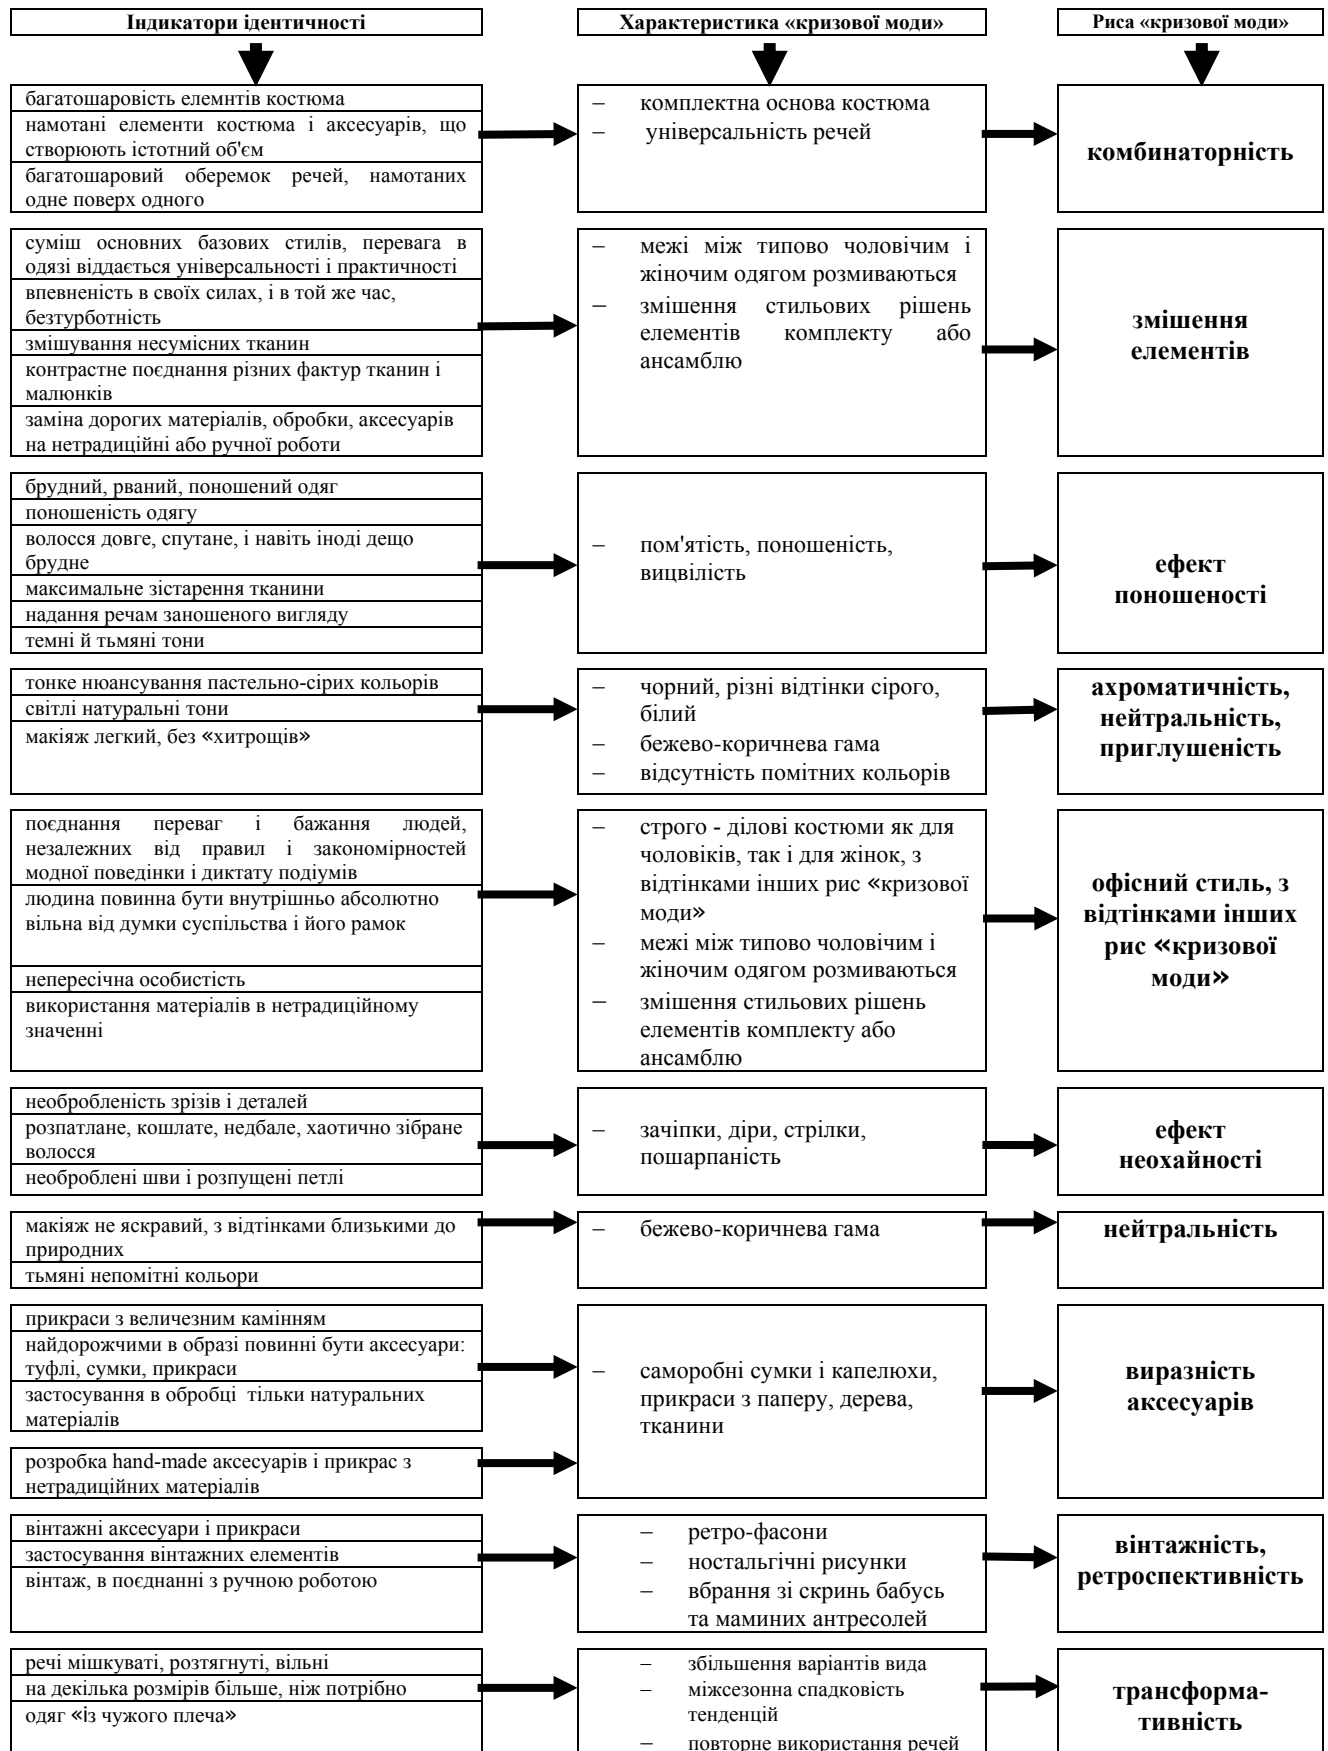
Індикатори ідентичності

Характеристика «кризової моди»

Риса «кризової моди»

багатошаровість елемнтів костюма
намотані елементи костюма і аксесуарів, що створюють істотний об'єм
багатошаровий оберемок речей, намотаних одне поверх одного

– комплектна основа костюма
– універсальність речей

комбинаторність

суміш основних базових стилів, перевага в одязі віддається універсальності і практичності
впевненість в своїх силах, і в той же час, безтурботність
змішування несумісних тканин
контрастне поєднання різних фактур тканин і малюнків
заміна дорогих матеріалів, обробки, аксесуарів на нетрадиційні або ручної роботи

– межі між типово чоловічим і жіночим одягом розмиваються
– змішення стильових рішень елементів комплекту або ансамблю

змішення елементів

брудний, рваний, поношений одяг
поношеність одягу
волосся довге, спутане, і навіть іноді дещо брудне
максимальне зістарення тканини
надання речам заношеного вигляду
темні й тьмяні тони

– пом'ятість, поношеність, вицвілість

ефект поношеності

тонке нюансування пастельно-сірих кольорів
світлі натуральні тони
макіяж легкий, без «хитрощів»

– чорний, різні відтінки сірого, білий
– бежево-коричнева гама
– відсутність помітних кольорів

ахроматичність, нейтральність, приглушеність

поєднання переваг і бажання людей, незалежних від правил і закономірностей модної поведінки і диктату подіумів
людина повинна бути внутрішньо абсолютно вільна від думки суспільства і його рамок
непересічна особистість
використання матеріалів в нетрадиційному значенні

– строго - ділові костюми як для чоловіків, так і для жінок, з відтінками інших рис «кризової моди»
– межі між типово чоловічим і жіночим одягом розмиваються
– змішення стильових рішень елементів комплекту або ансамблю

офісний стиль, з відтінками інших рис «кризової моди»

необробленість зрізів і деталей
розпатлане, кошлате, недбале, хаотично зібране волосся
необроблені шви і розпущені петлі

– зачіпки, діри, стрілки, пошарпаність

ефект неохайності

макіяж не яскравий, з відтінками близькими до природних
тьмяні непомітні кольори

– бежево-коричнева гама

нейтральність

прикраси з величезним камінням
найдорожчими в образі повинні бути аксесуари: туфлі, сумки, прикраси
застосування в обробці тільки натуральних матеріалів
розробка hand-made аксесуарів і прикрас з нетрадиційних матеріалів

– саморобні сумки і капелюхи, прикраси з паперу, дерева, тканини

виразність аксесуарів

вінтажні аксесуари і прикраси
застосування вінтажних елементів
вінтаж, в поєднанні з ручною роботою

– ретро-фасони
– ностальгічні рисунки
– вбрання зі скринь бабусь та маминих антресолей

вінтажність, ретроспективність

речі мішкуваті, розтягнуті, вільні
на декілька розмірів більше, ніж потрібно
одяг «із чужого плеча»

– збільшення варіантів вида
– міжсезонна спадковість тенденцій
– повторне використання речей

трансформативність